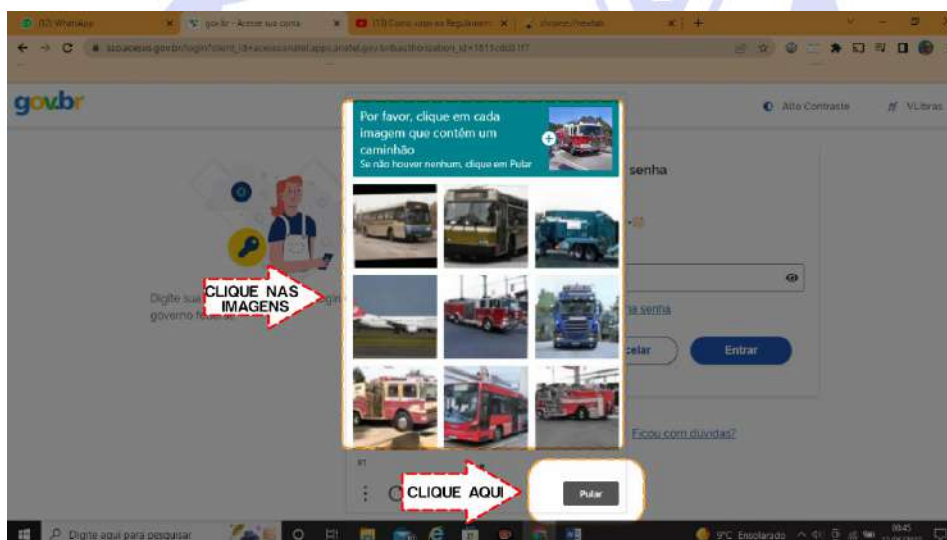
(12) WhatsApp
gov.br - Acesse sua conta
(13) Como usar os Regulamen
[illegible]
sso.acesso.gov.br/login?client_id=acessoanatel.apps.anatel.gov.br&authorization_id=1815cdd3117

gov.br

Alto Contraste
VLibras

Por favor, clique em cada imagem que contêm um caminhão
Se não houver nenhum, clique em Pular

senha

Digite sua
governo fe

CLIQUE NAS IMAGENS

a senha

celar
Entrar

Ficou com dúvidas?

CLIQUE AQUI

Pular

Digite aqui para pesquisar
9°C Ensolarado
08:45